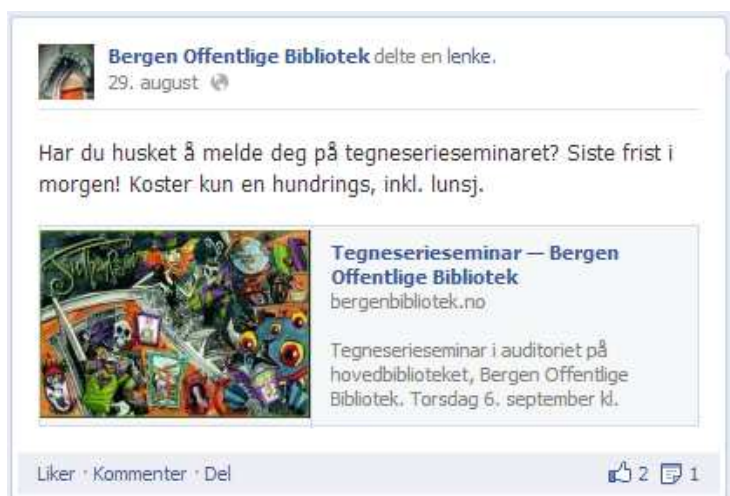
Bergen Offentlige Bibliotek delte en lenke.
29. august

Har du husket å melde deg på tegneserieseminaret? Siste frist i morgen! Koster kun en hundrings, inkl. lunsj.

Tegneserieseminar — Bergen Offentlige Bibliotek
bergenbibliotek.no

Tegneserieseminar i auditoriet på hovedbiblioteket, Bergen Offentlige Bibliotek. Torsdag 6. september kl.

Liker · Kommenter · Del

2 1